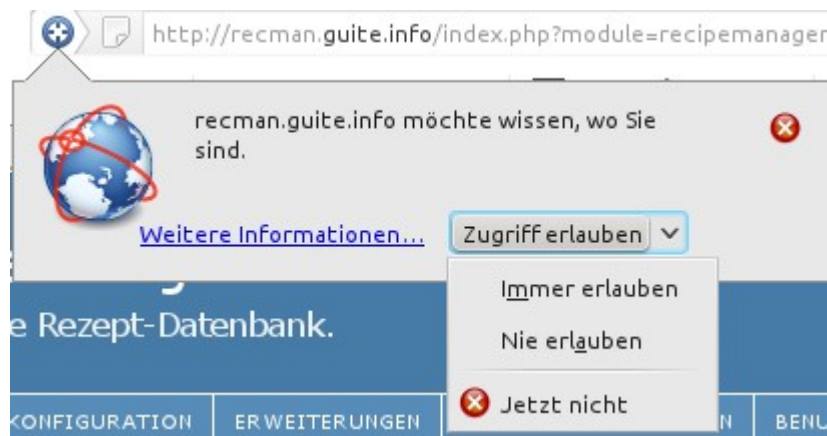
http://recman.guite.info/index.php?module=recipemanager

recman.guite.info möchte wissen, wo Sie sind.

Weitere Informationen...

Zugriff erlauben

Immer erlauben

Nie erlauben

Jetzt nicht

e Rezept-Datenbank.

KONFIGURATION | ERWEITERUNGEN | N | BENU